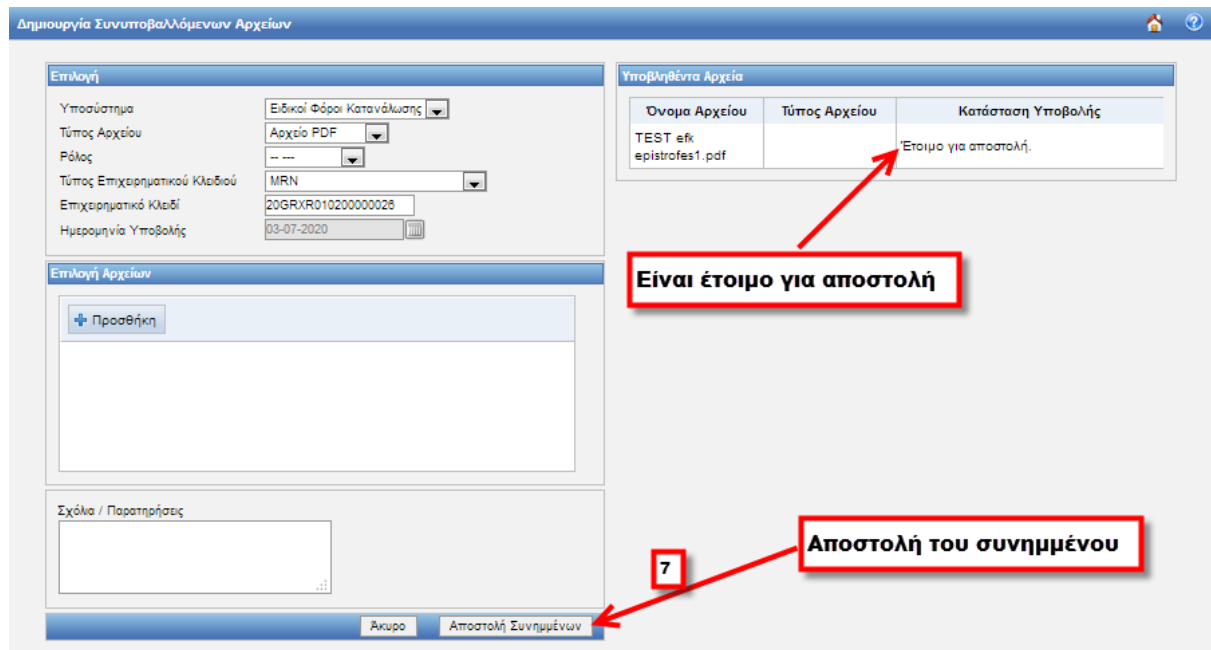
Δημιουργία Συνυποβαλλόμενων Αρχείων

Επιλογή

Υποσύστημα | Ειδικοί Φόροι Κατανάλωσης
Τύπος Αρχείου | Αρχείο PDF
Ρόλος | -- ---
Τύπος Επιχειρηματικού Κλειδιού | MRN
Επιχειρηματικό Κλειδί | 20GRXR010200000026
Ημερομηνία Υποβολής | 03-07-2020

Επιλογή Αρχείων

Προσθήκη

Σχόλια / Παρατηρήσεις

Άκυρο Αποστολή Συνημμένων

Υποβληθέντα Αρχεία

| Όνομα Αρχείου | Τύπος Αρχείου | Κατάσταση Υποβολής |
|---|---|---|
| TEST efk epistrofes1.pdf | | Έτοιμο για αποστολή. |

Είναι έτοιμο για αποστολή

7

Αποστολή του συνημμένου